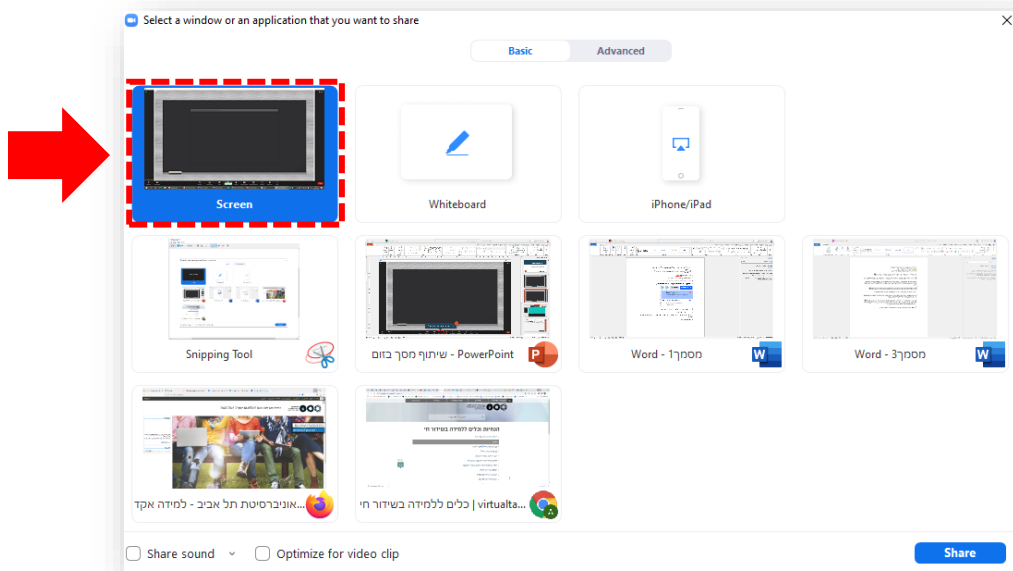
Select a window or an application that you want to share

Basic
Advanced

Screen

Whiteboard

iPhone/iPad

Snipping Tool

שיתוף מסך בזום - PowerPoint

מסמך1 - Word

מסמך3 - Word

אוניברסיטת תל אביב - למידה אקד

virtualta... | כלים ללמידה בשידור חי

Share sound

Optimize for video clip

Share